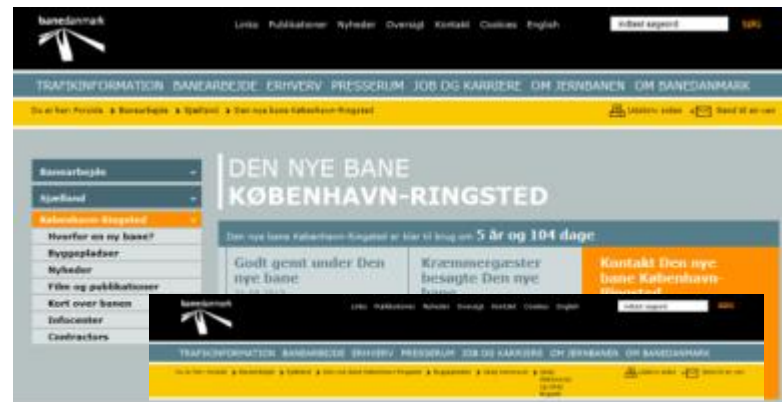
banedanmark

Links Publikationer Nyheder Oversigt Kontakt Cookies English

Indtast søgeord SØG

TRAFIKINFORMATION BANEARBEJDE ERHVERV PRESSERUM JOB OG KARRIERE OM JERNBANEN OM BANEDANMARK

Du er her: Forside > Banearbejde > Sjælland > Den nye bane København-Ringsted

Udskriv siden Send til en ven

Banearbejde

Sjælland

København-Ringsted

Hvorfor en ny bane?

Byggepladser

Nyheder

Film og publikationer

Kort over banen

Infocenter

Contractors

DEN NYE BANE

KØBENHAVN-RINGSTED

Den nye bane København-Ringsted er klar til brug om 5 år og 104 dage

Godt gemt under Den nye bane

Kræmmergæster besagte Den nye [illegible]

Kontakt Den nye bane København-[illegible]

banedanmark

Links Publikationer Nyheder Oversigt Kontakt Cookies English

Indtast søgeord SØG

TRAFIKINFORMATION BANEARBEJDE ERHVERV PRESSERUM JOB OG KARRIERE OM JERNBANEN OM BANEDANMARK

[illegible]

Udskriv siden Send til en ven